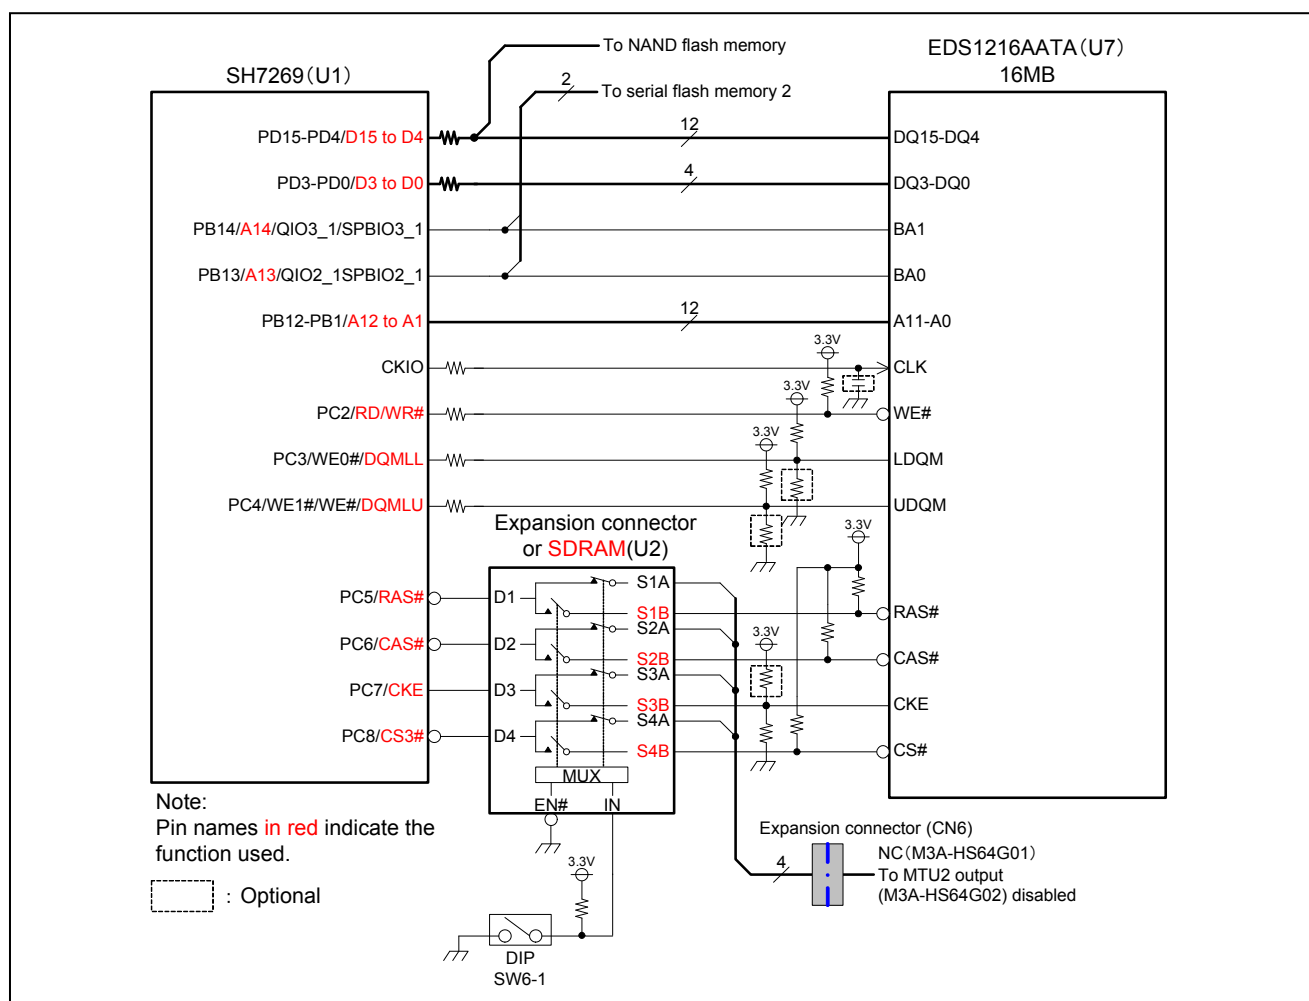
SH7269(U1)

EDS1216AATA(U7)
16MB

To NAND flash memory
2
To serial flash memory 2

PD15-PD4/D15 to D4
12
DQ15-DQ4

PD3-PD0/D3 to D0
4
DQ3-DQ0

PB14/A14/QIO3_1/SPBIO3_1
BA1

PB13/A13/QIO2_1SPBIO2_1
BA0

PB12-PB1/A12 to A1
12
A11-A0

3.3V
CKIO
CLK

3.3V
PC2/RD/WR#
WE#

3.3V
PC3/WE0#/DQMLL
LDQM

PC4/WE1#/WE#/DQMLU
UDQM

Expansion connector or SDRAM(U2)

3.3V

PC5/RAS#
D1
S1A
S1B
RAS#

PC6/CAS#
D2
S2A
3.3V
S2B
CAS#

PC7/CKE
D3
S3A
S3B
CKE

PC8/CS3#
D4
S4A
S4B
CS#

MUX
EN#
IN

Note:
Pin names in red indicate the function used.

: Optional

3.3V

DIP
SW6-1

Expansion connector (CN6)
4
NC(M3A-HS64G01)
To MTU2 output (M3A-HS64G02) disabled